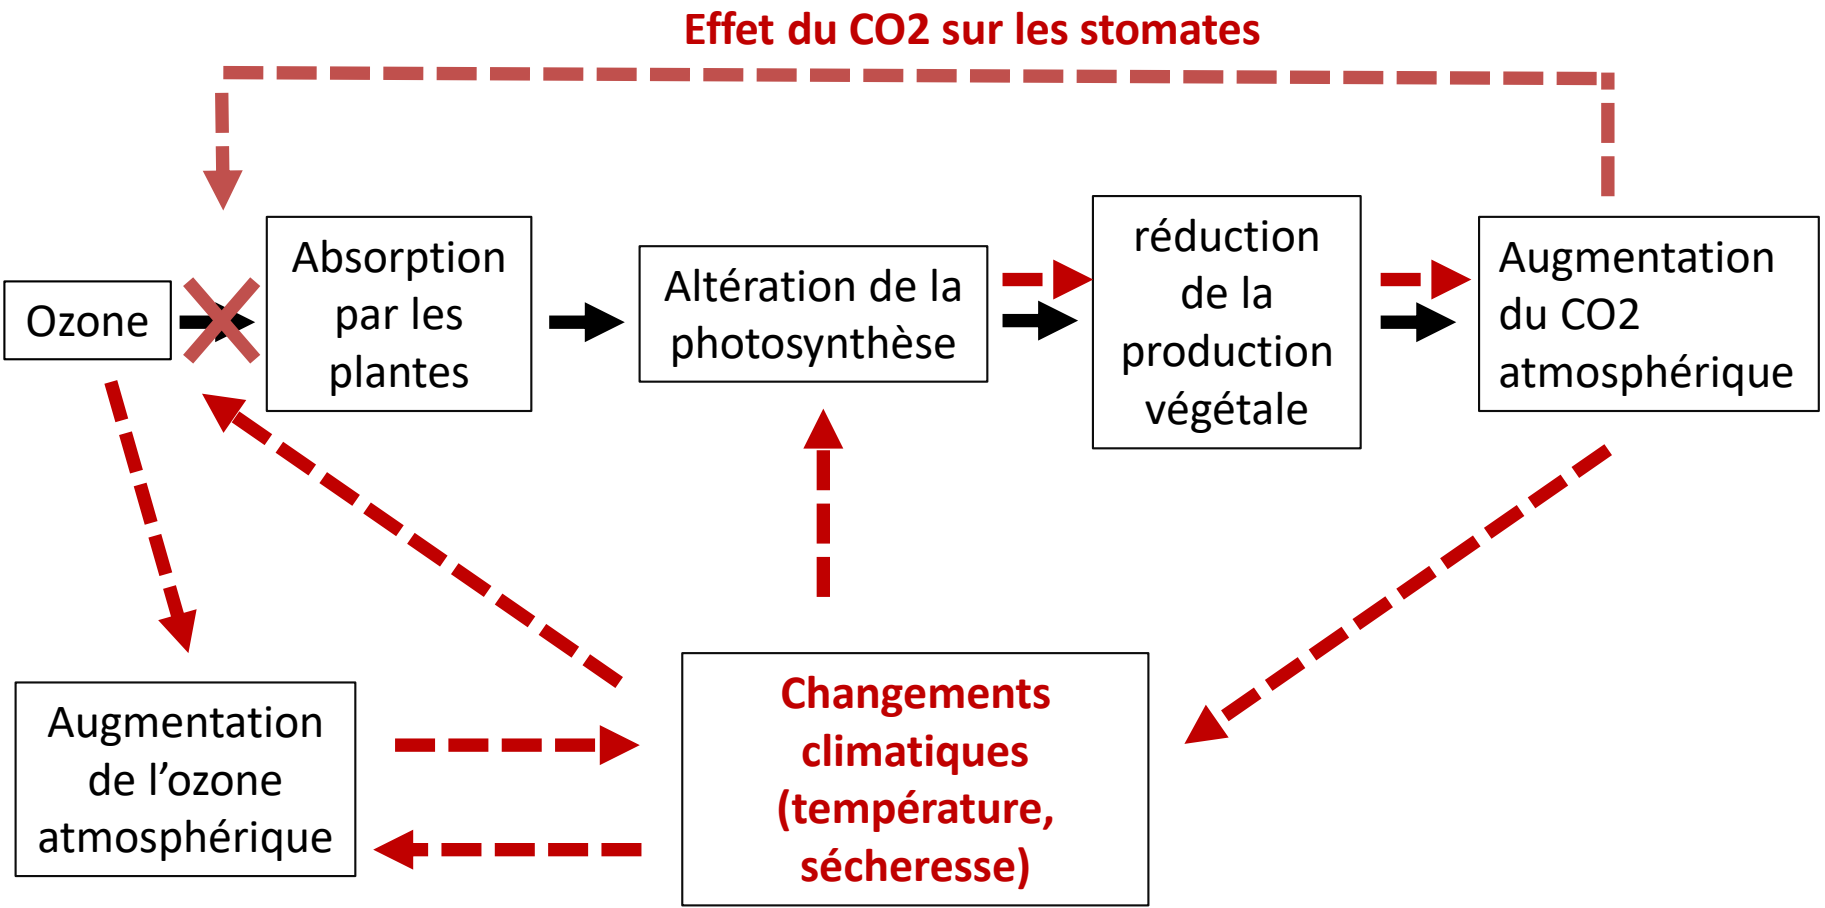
Effet du CO2 sur les stomates

Ozone

Absorption par les plantes

Altération de la photosynthèse

réduction de la production végétale

Augmentation du CO2 atmosphérique

Augmentation de l’ozone atmosphérique

Changements climatiques (température, sécheresse)